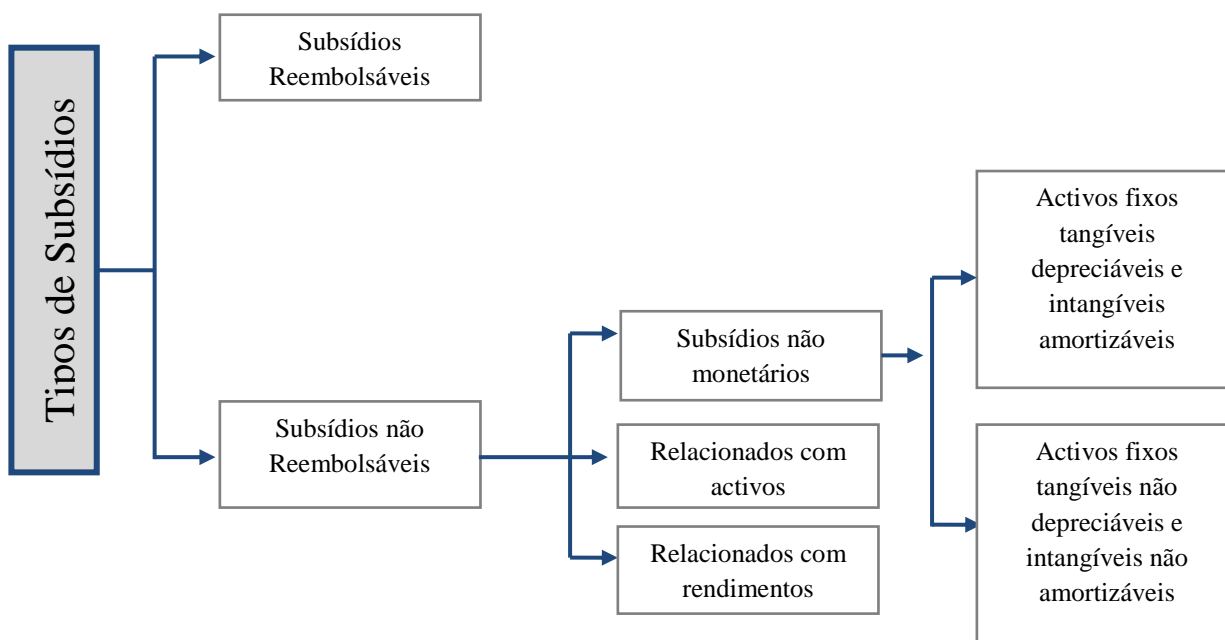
Tipos de Subsídios

Subsídios Reembolsáveis

Subsídios não Reembolsáveis

Subsídios não monetários

Relacionados com activos

Relacionados com rendimentos

Activos fixos tangíveis depreciáveis e intangíveis amortizáveis

Activos fixos tangíveis não depreciáveis e intangíveis não amortizáveis